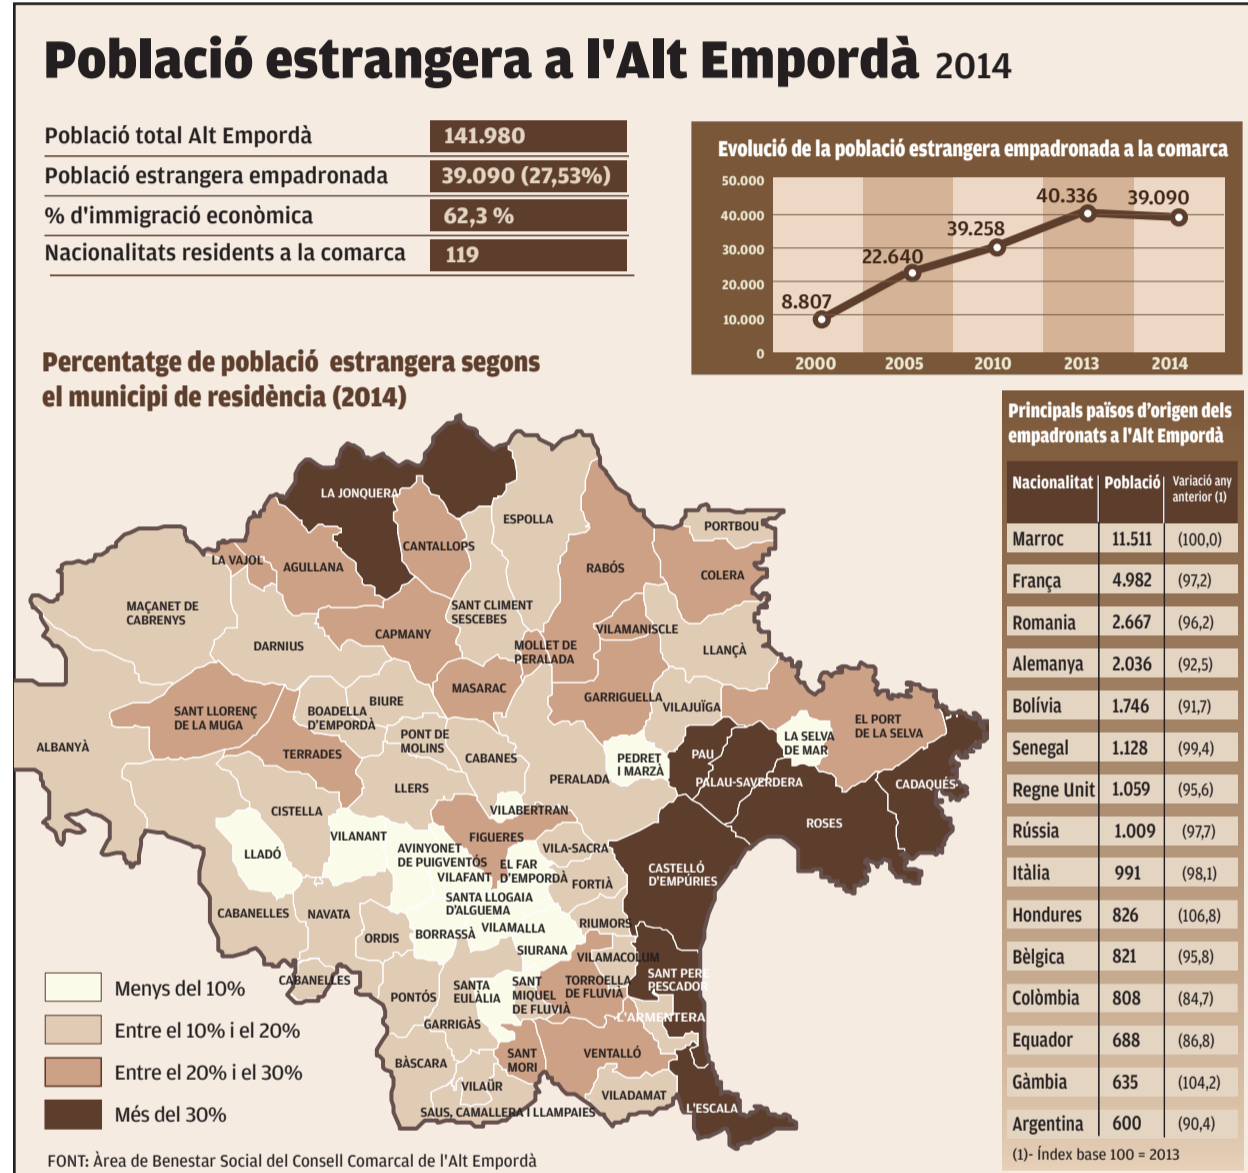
Població estrangera a l'Alt Empordà 2014

| Població total Alt Empordà | 141.980 |
|---|---|
| Població estrangera empadronada | 39.090 (27,53%) |
| % d'immigració econòmica | 62,3 % |
| Nacionalitats residents a la comarca | 119 |

Evolució de la població estrangera empadronada a la comarca

50.000
40.000
30.000
20.000
10.000
0

8.807
22.640
39.258
40.336
39.090

2000 2005 2010 2013 2014

Percentatge de població estrangera segons el municipi de residència (2014)

LA JONQUERA
ESPOLLA
PORTBOU
CANTALLOPS
RABÓS
COLERA
LA VAJOL
AGULLANA
MAÇANET DE CABRENYS
SANT CLIMENT SESCEBES
CAPMANY
VILAMANISCLE
LLANÇÀ
DARNIUS
MOLLET DE PERALADA
MASARAC
GARRIGUELLA
VILAJUÏGA
SANT LLORENÇ DE LA MUGA
BOADELLA D'EMPORDÀ
BIURE
EL PORT DE LA SELVA
LA SELVA DE MAR
ALBANYÀ
PONT DE MOLINS
CABANES
PAU
PEDRET I MARZÀ
TERRADES
PALAU-SAVERDERA
CADAQUÉS
LLERS
PERALADA
CISTELLA
VILABERTRAN
ROSES
VILANANT
FIGUERES
LLADÓ
AVINYONET DE PUIGVENTÓS
VILA-SACRA
EL FAR D'EMPORDÀ
VILAFANT
CASTELLÓ D'EMPÚRIES
FORTIÀ
SANTA LLOGAIA D'ALGUEMA
CABANELLES
NAVATA
RIUMORS
ORDIS
BORRASSÀ
VILAMALLA
SIURANA
VILAMACOLUM
CABANELLES
SANT PERE PESCADOR
SANTA EULÀLIA
SANT MIQUEL DE FLUVIÀ
TORROELLA DE FLUVIÀ
PONTÓS
L'ARMENTERA
GARRIGÀS
SANT MORI
VENTALLÓ
BÀSCARA
VILAÜR
VILADAMAT
L'ESCALA
SAUS, CAMALLERA I LLAMPAIES

Menys del 10%
Entre el 10% i el 20%
Entre el 20% i el 30%
Més del 30%

FONT: Àrea de Benestar Social del Consell Comarcal de l'Alt Empordà

Principals països d'origen dels empadronats a l'Alt Empordà

| Nacionalitat | Població | Variació any anterior (1) |
|---|---|---|
| Marroc | 11.511 | (100,0) |
| França | 4.982 | (97,2) |
| Romania | 2.667 | (96,2) |
| Alemanya | 2.036 | (92,5) |
| Bolívia | 1.746 | (91,7) |
| Senegal | 1.128 | (99,4) |
| Regne Unit | 1.059 | (95,6) |
| Rússia | 1.009 | (97,7) |
| Itàlia | 991 | (98,1) |
| Hondures | 826 | (106,8) |
| Bèlgica | 821 | (95,8) |
| Colòmbia | 808 | (84,7) |
| Equador | 688 | (86,8) |
| Gàmbia | 635 | (104,2) |
| Argentina | 600 | (90,4) |

(1)- Índex base 100 = 2013